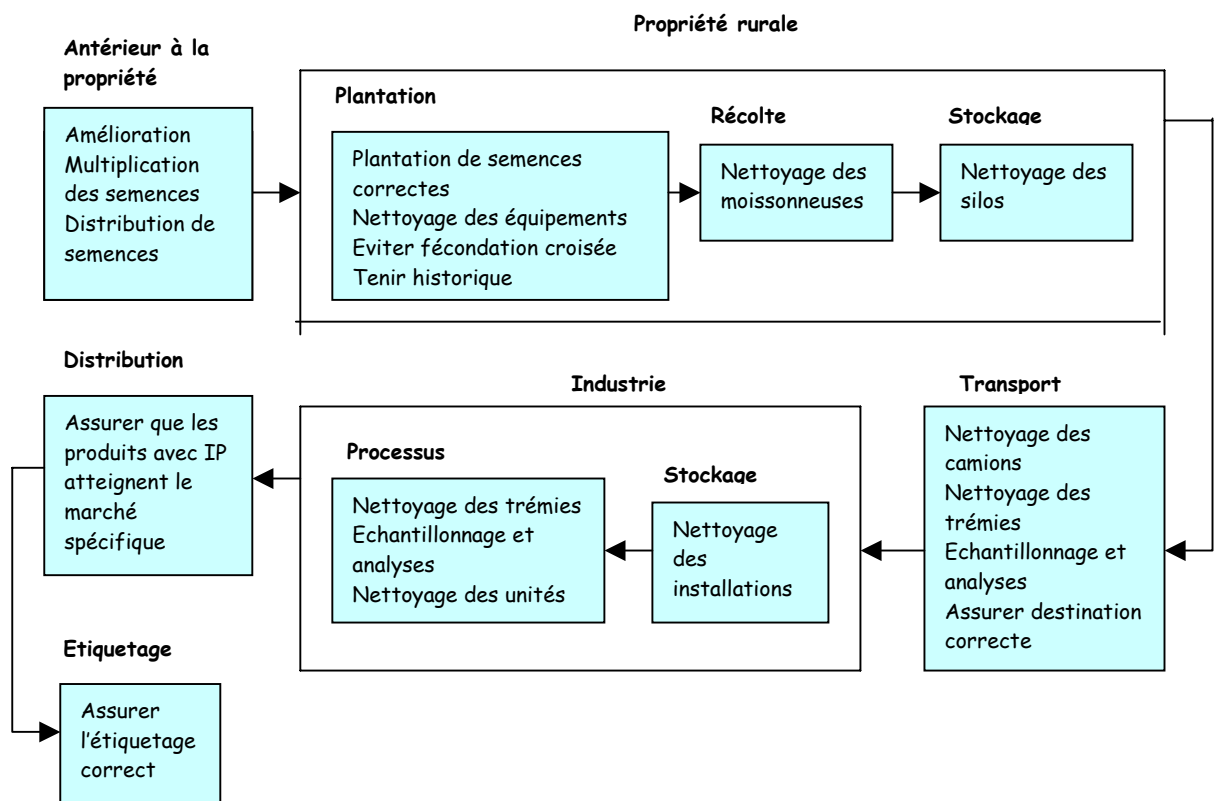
Propriété rurale

Antérieur à la propriété

Amélioration
Multiplication des semences
Distribution de semences

Plantation

Plantation de semences correctes
Nettoyage des équipements
Eviter fécondation croisée
Tenir historique

Récolte

Nettoyage des moissonneuses

Stockage

Nettoyage des silos

Distribution

Assurer que les produits avec IP atteignent le marché spécifique

Industrie

Processus

Nettoyage des trémies
Echantillonnage et analyses
Nettoyage des unités

Stockage

Nettoyage des installations

Transport

Nettoyage des camions
Nettoyage des trémies
Echantillonnage et analyses
Assurer destination correcte

Etiquetage

Assurer l'étiquetage correct